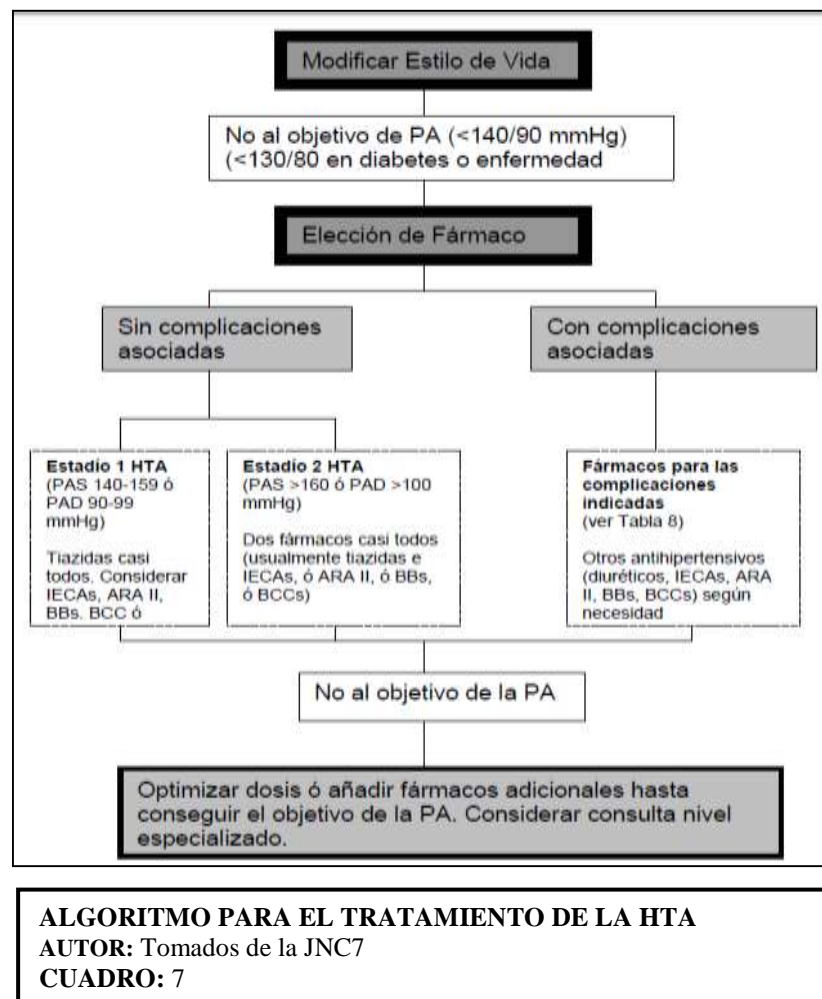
Modificar Estilo de Vida

No al objetivo de PA (<140/90 mmHg) (<130/80 en diabetes o enfermedad

Elección de Fármaco

Sin complicaciones asociadas

Con complicaciones asociadas

Estadio 1 HTA
(PAS 140-159 ó PAD 90-99 mmHg)

Tiazidas casi todos. Considerar IECAs, ARA II, BBs. BCC ó

Estadio 2 HTA
(PAS >160 ó PAD >100 mmHg)

Dos fármacos casi todos (usualmente tiazidas e IECAs, ó ARA II, ó BBs, ó BCCs)

Fármacos para las complicaciones indicadas
(ver Tabla 8)

Otros antihipertensivos (diuréticos, IECAs, ARA II, BBs, BCCs) según necesidad

No al objetivo de la PA

Optimizar dosis ó añadir fármacos adicionales hasta conseguir el objetivo de la PA. Considerar consulta nivel especializado.

ALGORITMO PARA EL TRATAMIENTO DE LA HTA
AUTOR: Tomados de la JNC7
CUADRO: 7